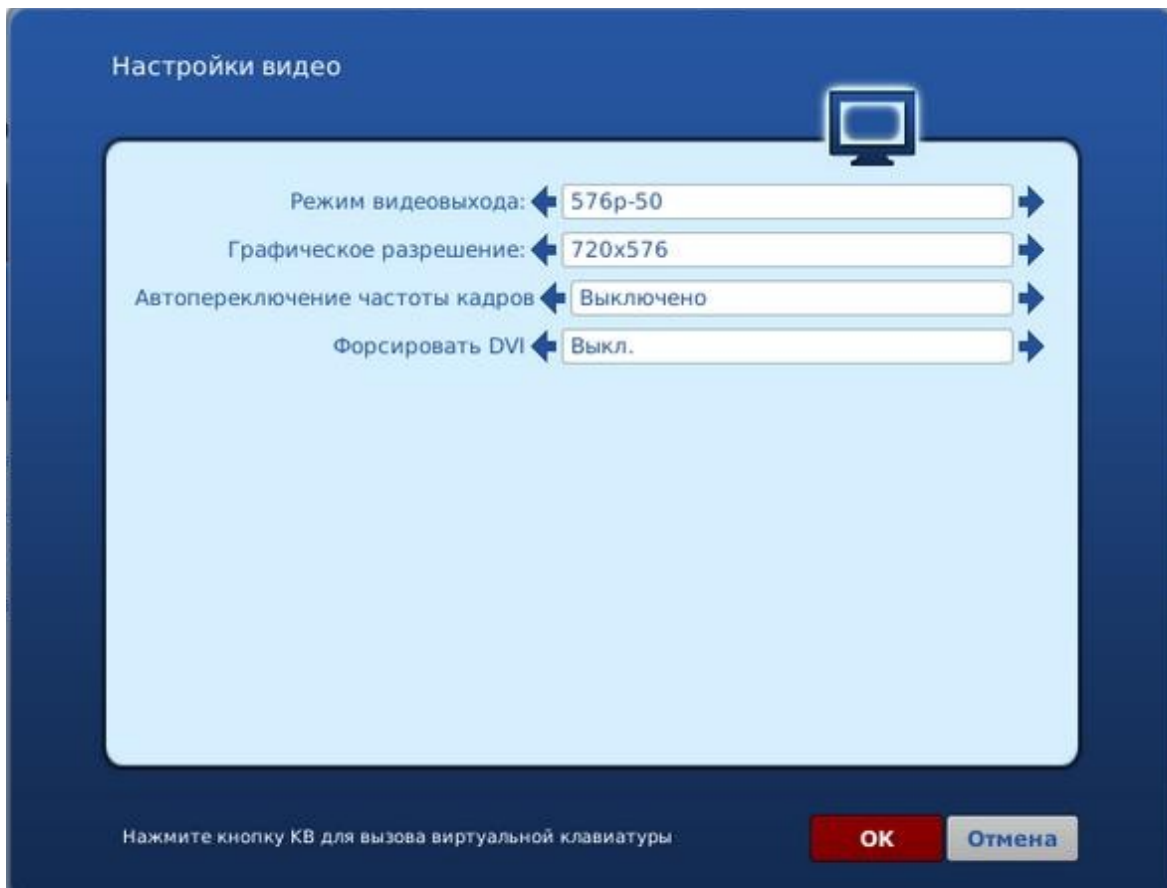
Настройки видео

Режим видеовыхода: 576p-50

Графическое разрешение: 720x576

Автопереключение частоты кадров Выключено

Форсировать DVI Выкл.

Нажмите кнопку КВ для вызова виртуальной клавиатуры

OK

Отмена